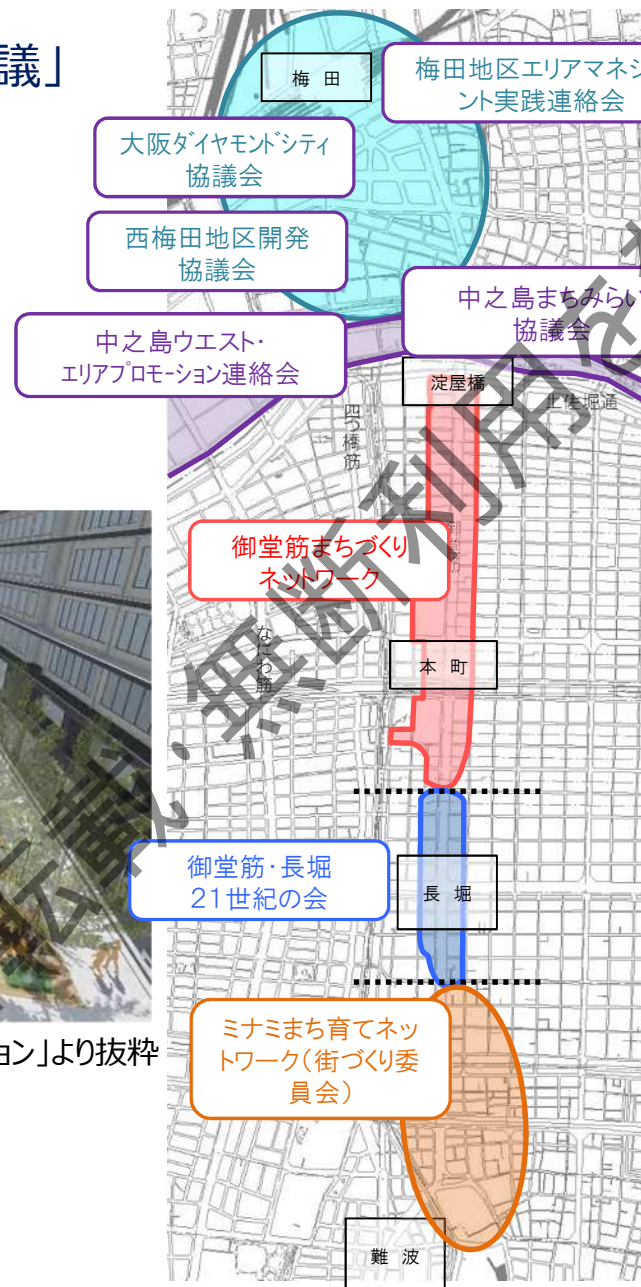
議」

梅田

梅田地区エリアマネジメント実践連絡会

大阪ダイヤモンドシティ協議会

西梅田地区開発協議会

中之島まちみらい協議会

中之島ウエスト・エリアプロモーション連絡会

淀屋橋

土佐堀通

四つ橋筋

御堂筋まちづくりネットワーク

なにわ筋

本町

御堂筋・長堀21世紀の会

長堀

ョン」より抜粋

ミナミまち育てネットワーク（街づくり委員会）

難波

無断転載・無断利用禁止